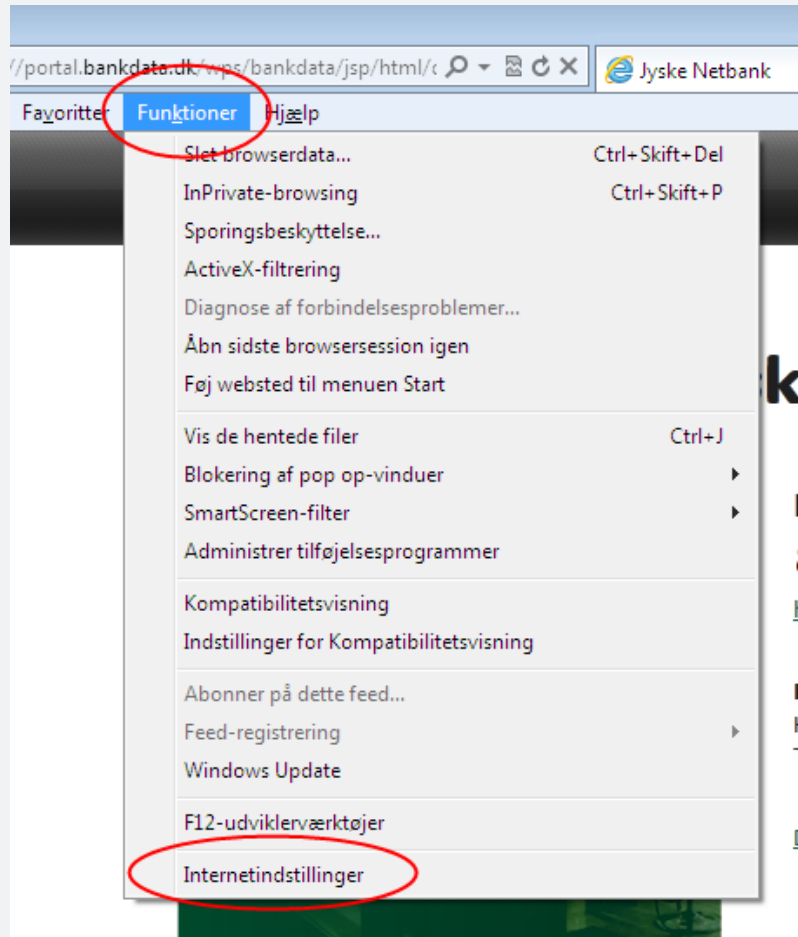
//portal.bankdata.dk/wps/bankdata/jsp/html/c

Jyske Netbank

Favoritter Funktioner Hjælp

Slet browserdata... Ctrl+Skift+Del
InPrivate-browsing Ctrl+Skift+P
Sporingsbeskyttelse...
ActiveX-filtrering
Diagnose af forbindelsesproblemer...
Åbn sidste browsersession igen
Føj websted til menuen Start

Vis de hentede filer Ctrl+J
Blokering af pop op-vinduer
SmartScreen-filter
Administrer tilføjelsesprogrammer

Kompatibilitetsvisning
Indstillinger for Kompatibilitetsvisning

Abonner på dette feed...
Feed-registrering
Windows Update

F12-udviklerværktøjer

Internetindstillinger